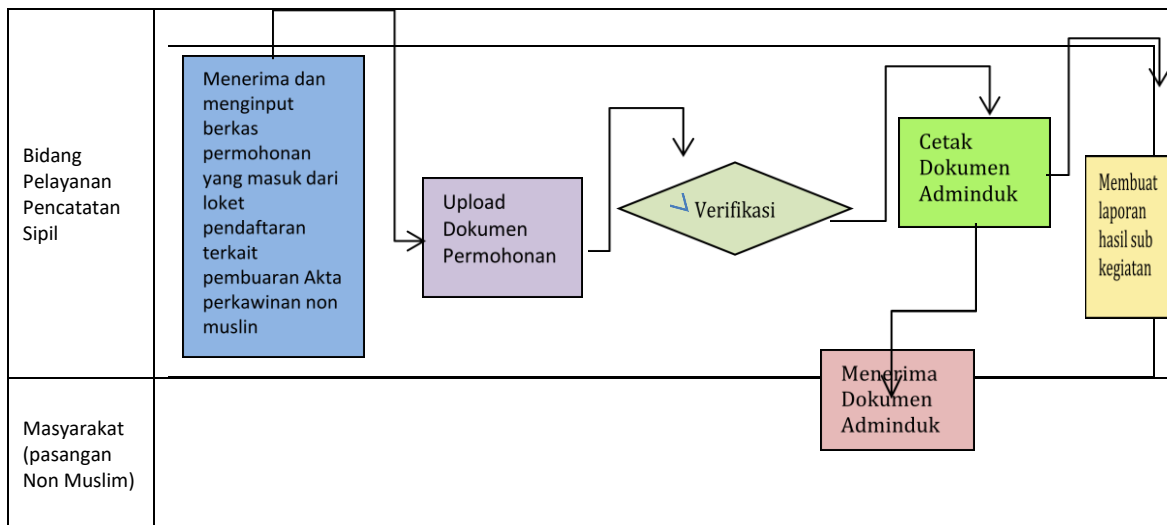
Bidang Pelayanan Pencatatan Sipil

Menerima dan menginput berkas permohonan yang masuk dari loket pendaftaran terkait pembuaran Akta perkawinan non muslin

Upload Dokumen Permohonan

Verifikasi

Cetak Dokumen Adminduk

Membuat laporan hasil sub kegiatan

Masyarakat (pasangan Non Muslim)

Menerima Dokumen Adminduk